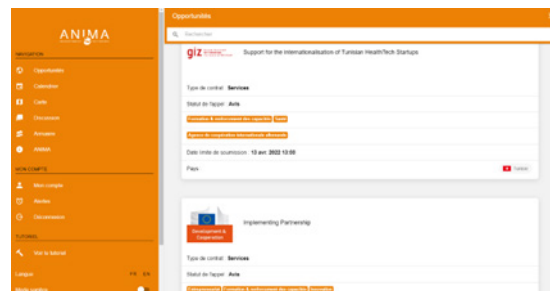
ANIMA

NAVIGATION

Opportunités

Calendrier

Carte

Discussion

Annuaire

ANIMA

MON COMPTE

Mon compte

Alertes

Déconnexion

TUTORIEL

Voir le tutoriel

Langue FR EN

Mode sombre

Opportunités

Rechercher

giz Support for the internationalisation of Tunisian HealthTech Startups

Type de contrat : Services

Statut de l'appel : Avis

Formation & renforcement des capacités Santé

Agence de coopération internationale allemande

Date limite de soumission : 13 avr. 2022 13:00

Pays Tunisie

Development & Cooperation

Implementing Partnership

Type de contrat : Services

Statut de l'appel : Avis

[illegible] Formation & renforcement des capacités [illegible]